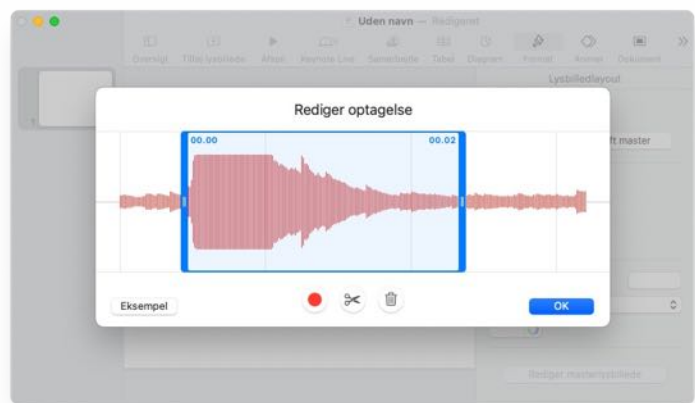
Uden navn — Redigeret

Oversigt  Tilføj lysbillede  Afspil  Keynote Live  Samarbejde  Tabel  Diagram  Format  Animer  Dokument

Lysbilledlayout

ft master

Rediger optagelse

00.00

00.02

Eksempel

OK

Rediger masterlysbillede